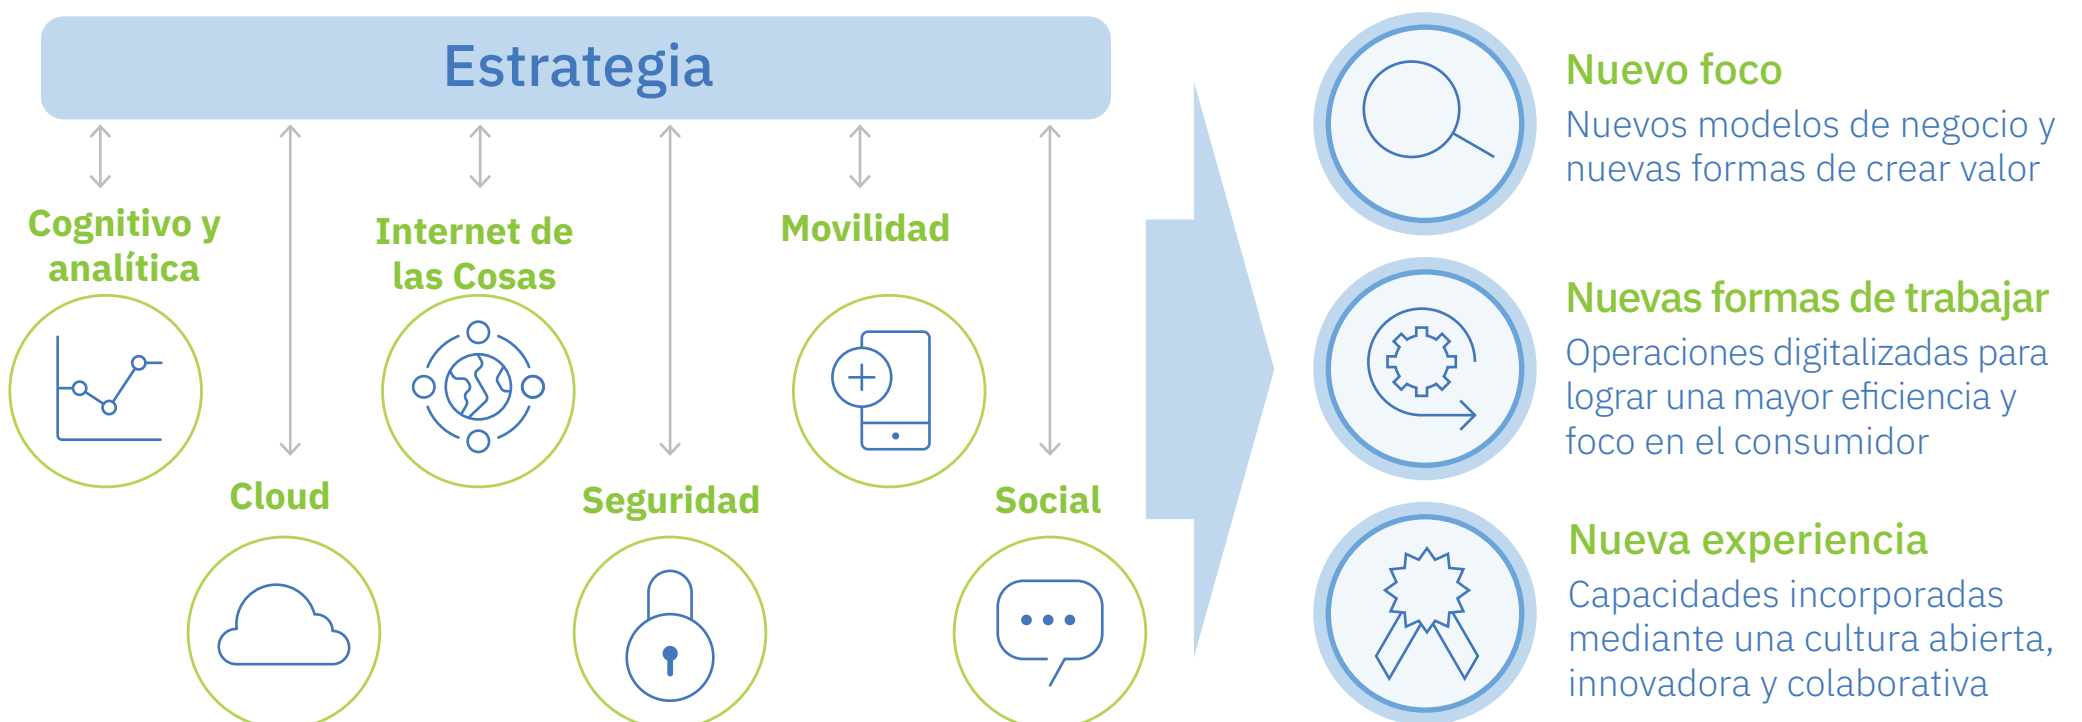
Estrategia

Cognitivo y analítica

Internet de las Cosas

Movilidad

Cloud

Seguridad

Social

Nuevo foco
Nuevos modelos de negocio y nuevas formas de crear valor

Nuevas formas de trabajar
Operaciones digitalizadas para lograr una mayor eficiencia y foco en el consumidor

Nueva experiencia
Capacidades incorporadas mediante una cultura abierta, innovadora y colaborativa